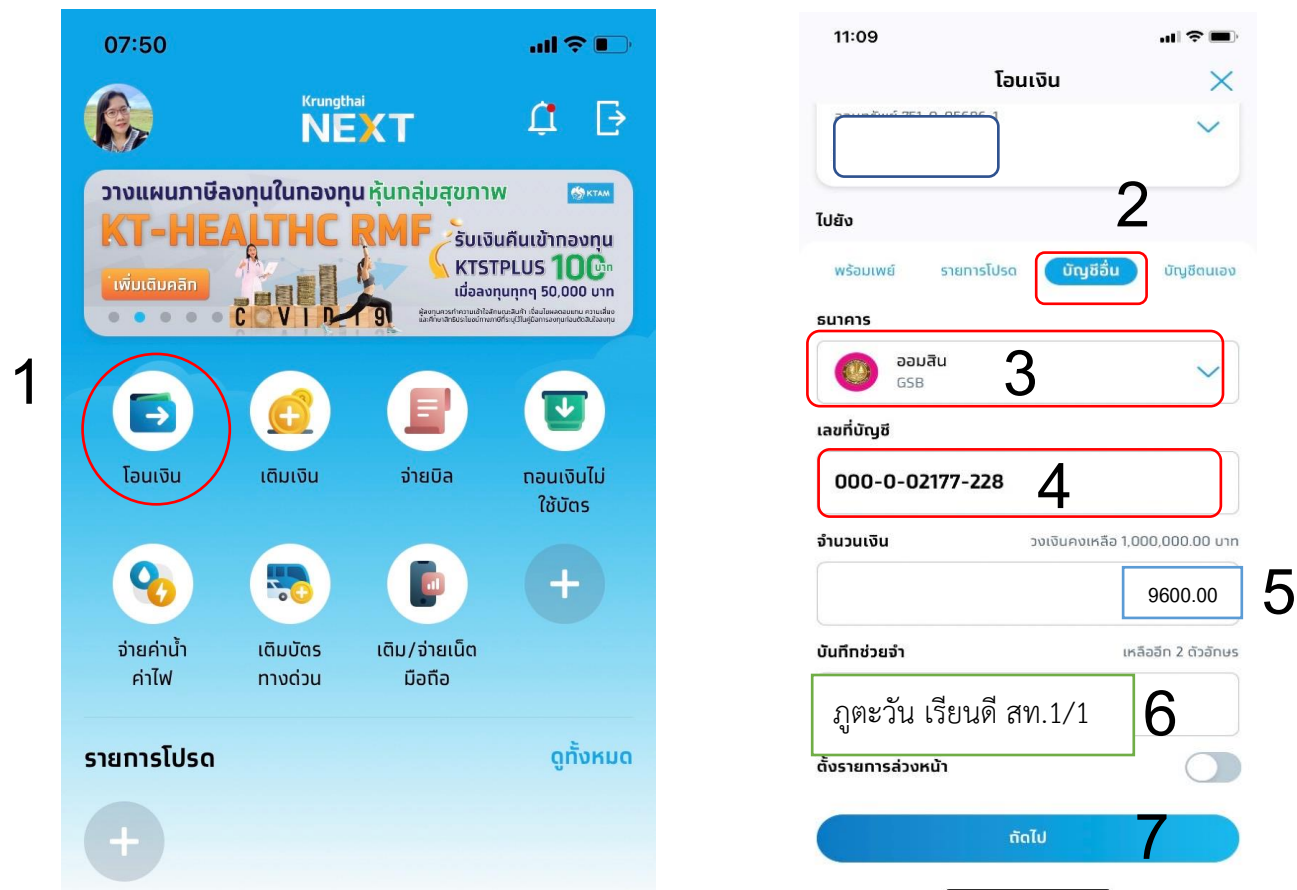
07:50

Krungthai NEXT

วางแผนภาษีลงทุนในกองทุน หุ้นกลุ่มสุขภาพ

KTAM

KT-HEALTHC RMF

รับเงินคืนเข้ากองทุน KTSTPLUS 100 บาท เมื่อลงทุนทุกๆ 50,000 บาท

เพิ่มเติมคลิก

COVID 19

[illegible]

1

โอนเงิน

เติมเงิน

จ่ายบิล

ถอนเงินไม่ใช้บัตร

จ่ายค่าน้ำ ค่าไฟ

เติมบัตรทางด่วน

เติม/จ่ายเน็ต มือถือ

รายการโปรด

ดูทั้งหมด

11:09

โอนเงิน

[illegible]

2

ไปยัง

พร้อมเพย์

รายการโปรด

บัญชีอื่น

บัญชีตนเอง

ธนาคาร

ออมสิน
GSB

3

เลขที่บัญชี

000-0-02177-228

4

จำนวนเงิน

วงเงินคงเหลือ 1,000,000.00 บาท

9600.00

5

บันทึกช่วยจำ

เหลืออีก 2 ตัวอักษร

ภูตะวัน เรียนดี สท.1/1

6

ตั้งรายการล่วงหน้า

ถัดไป

7